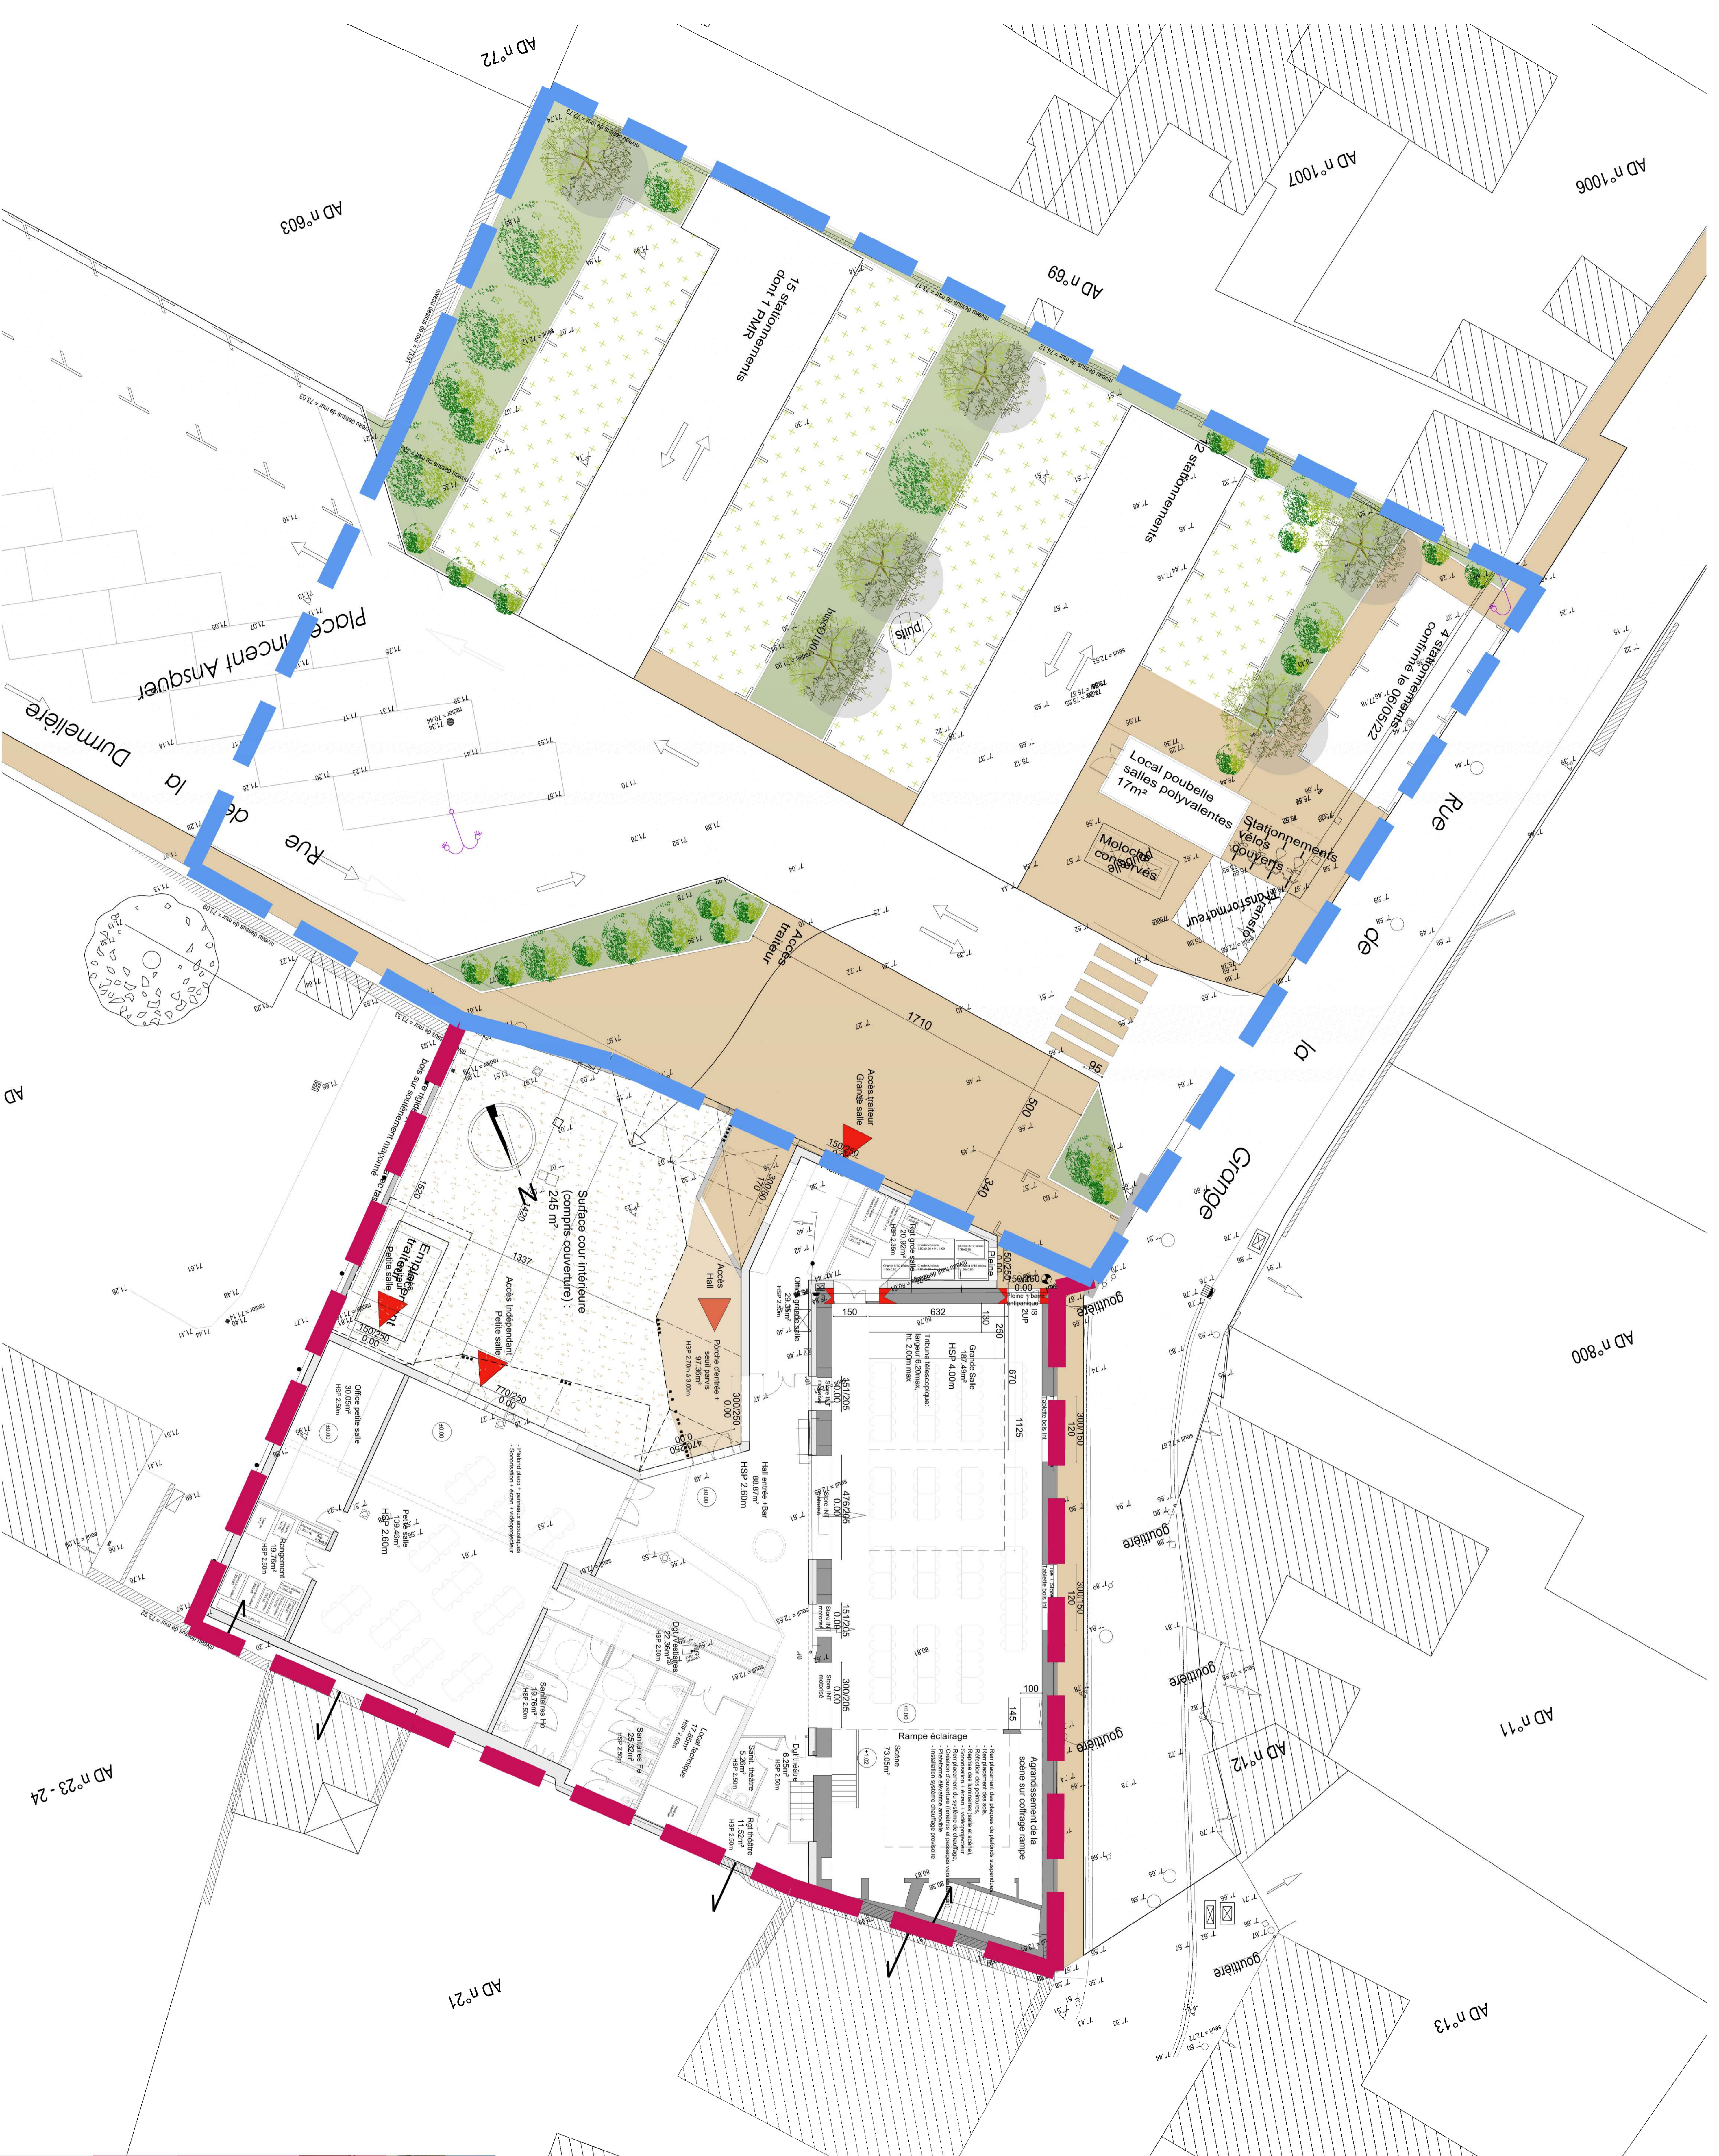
AD n°72

AD n°603

AD n°1007

AD n°1006

AD n°69

15 stationnements dont 1 PMR

2 stationnements

4 stationnements confirmé le 06/05/22

Place Vincent Ansquer

Rue de la Dumellière

Rue de la Grange

puits

Local poubelle salles polyvalentes 17m²

Stationnements vélos couverts

Molochs conservés

Transformateur

Accès traiteur

1710

95

500

340

Accès traiteur Grande salle

AD

Surface cour intérieure (compris couverture) : 245 m²

Accès Hall

Accès Indépendant Petite salle

Emplacement traiteur Petite salle

Porche d'entrée + seuil parvis

Office grande salle

Grande Salle HSP 4.00m

Tribune télescopique: largeur 6.20max, ht 2.00m max

Hall entrée +Bar HSP 2.60m

Office petite salle

Petite Salle HSP 2.60m

Rangement

Sanitaires Ho

Sanitaires Fe

Dgt Sanitaires

Local technique

Sanit. théâtre

Dgt théâtre

Rgt théâtre

Scène

Rampe éclairage

Agrandissement de la scène sur coffrage rampe

gouttière

gouttière

gouttière

gouttière

gouttière

AD n°800

AD n°11

AD n°12

AD n°13

AD n°21

AD n°23 - 24

1337

1520

150

632

130

250

670

1125

100

145

120

120

N